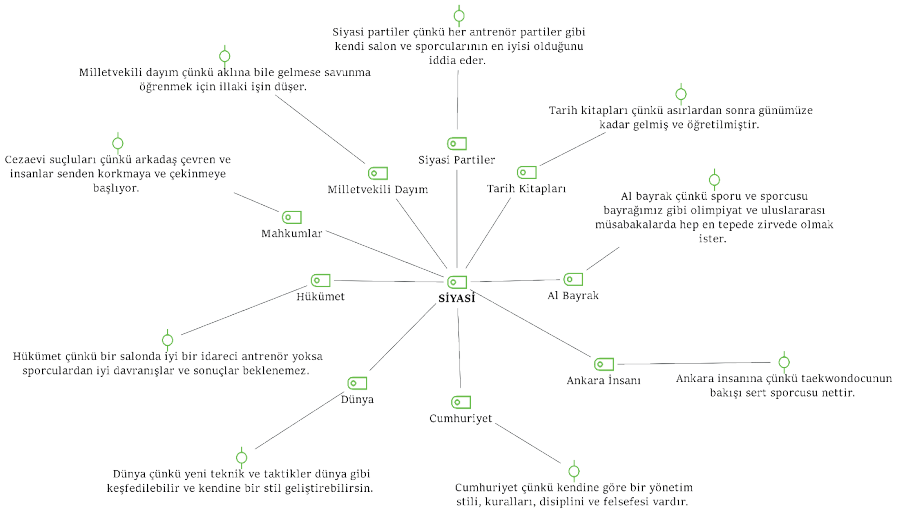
Siyasi partiler çünkü her antrenör partiler gibi kendi salon ve sporcularının en iyisi olduğunu iddia eder.

Milletvekili dayım çünkü aklına bile gelmese savunma öğrenmek için illaki işin düşer.

Tarih kitapları çünkü asırlardan sonra günümüze kadar gelmiş ve öğretilmiştir.

Cezaevi suçluları çünkü arkadaş çevren ve insanlar senden korkmaya ve çekinmeye başlıyor.

Siyasi Partiler

Milletvekili Dayım

Tarih Kitapları

Al bayrak çünkü sporu ve sporcusu bayrağımız gibi olimpiyat ve uluslararası müsabakalarda hep en tepede zirvede olmak ister.

Mahkumlar

Hükümet

SİYASİ

Al Bayrak

Hükümet çünkü bir salonda iyi bir idareci antrenör yoksa sporculardan iyi davranışlar ve sonuçlar beklenemez.

Ankara İnsanı

Ankara insanına çünkü taekwondocunun bakışı sert sporcusu nettir.

Dünya

Cumhuriyet

Dünya çünkü yeni teknik ve taktikler dünya gibi keşfedilebilir ve kendine bir stil geliştirebilirsin.

Cumhuriyet çünkü kendine göre bir yönetim stili, kuralları, disiplini ve felsefesi vardır.